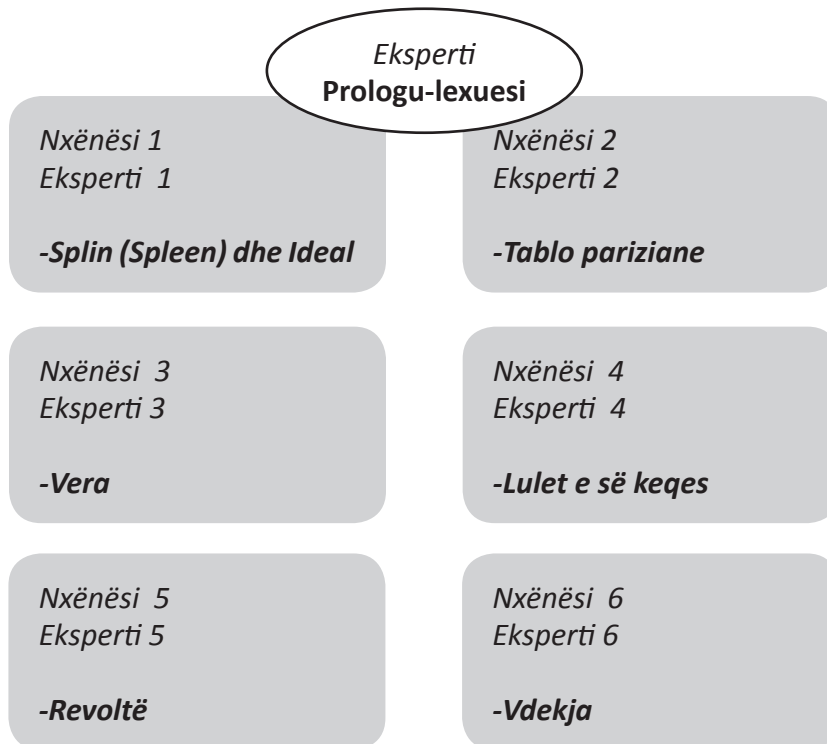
Eksperti
Prologu-lexuesi

Nxënësi 1
Eksperti 1

-Splin (Spleen) dhe Ideal

Nxënësi 2
Eksperti 2

-Tablo pariziane

Nxënësi 3
Eksperti 3

-Vera

Nxënësi 4
Eksperti 4

-Lulet e së keqes

Nxënësi 5
Eksperti 5

-Revoltë

Nxënësi 6
Eksperti 6

-Vdekja